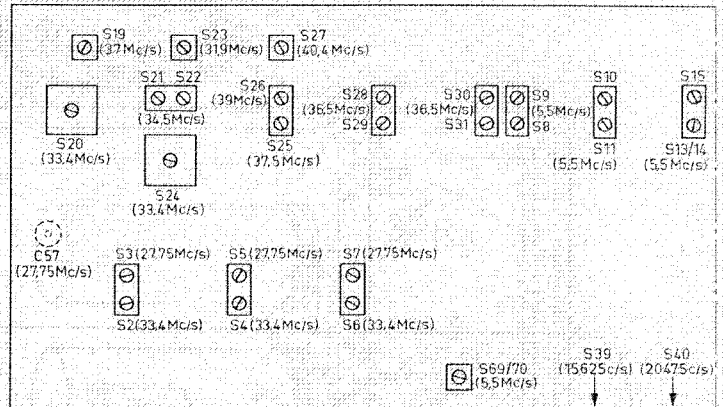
S19 (37Mc/s)
S23 (31,9Mc/s)
S27 (40,4Mc/s)

S21 S22 (34,5Mc/s)
S26 (39Mc/s)
S28 (36,5Mc/s) S29
S30 (36,5Mc/s) S31
S9 (5,5Mc/s) S8
S10 S11 (5,5Mc/s)
S15 S13/14 (5,5Mc/s)

S20 (33,4Mc/s)
S25 (37,5Mc/s)
S24 (33,4Mc/s)

C57 (27,75Mc/s)
S3 (27,75Mc/s)
S5 (27,75Mc/s)
S7 (27,75Mc/s)
S2 (33,4Mc/s)
S4 (33,4Mc/s)
S6 (33,4Mc/s)

S69/70 (5,5Mc/s)
S39 (15625c/s)
S40 (20475c/s)